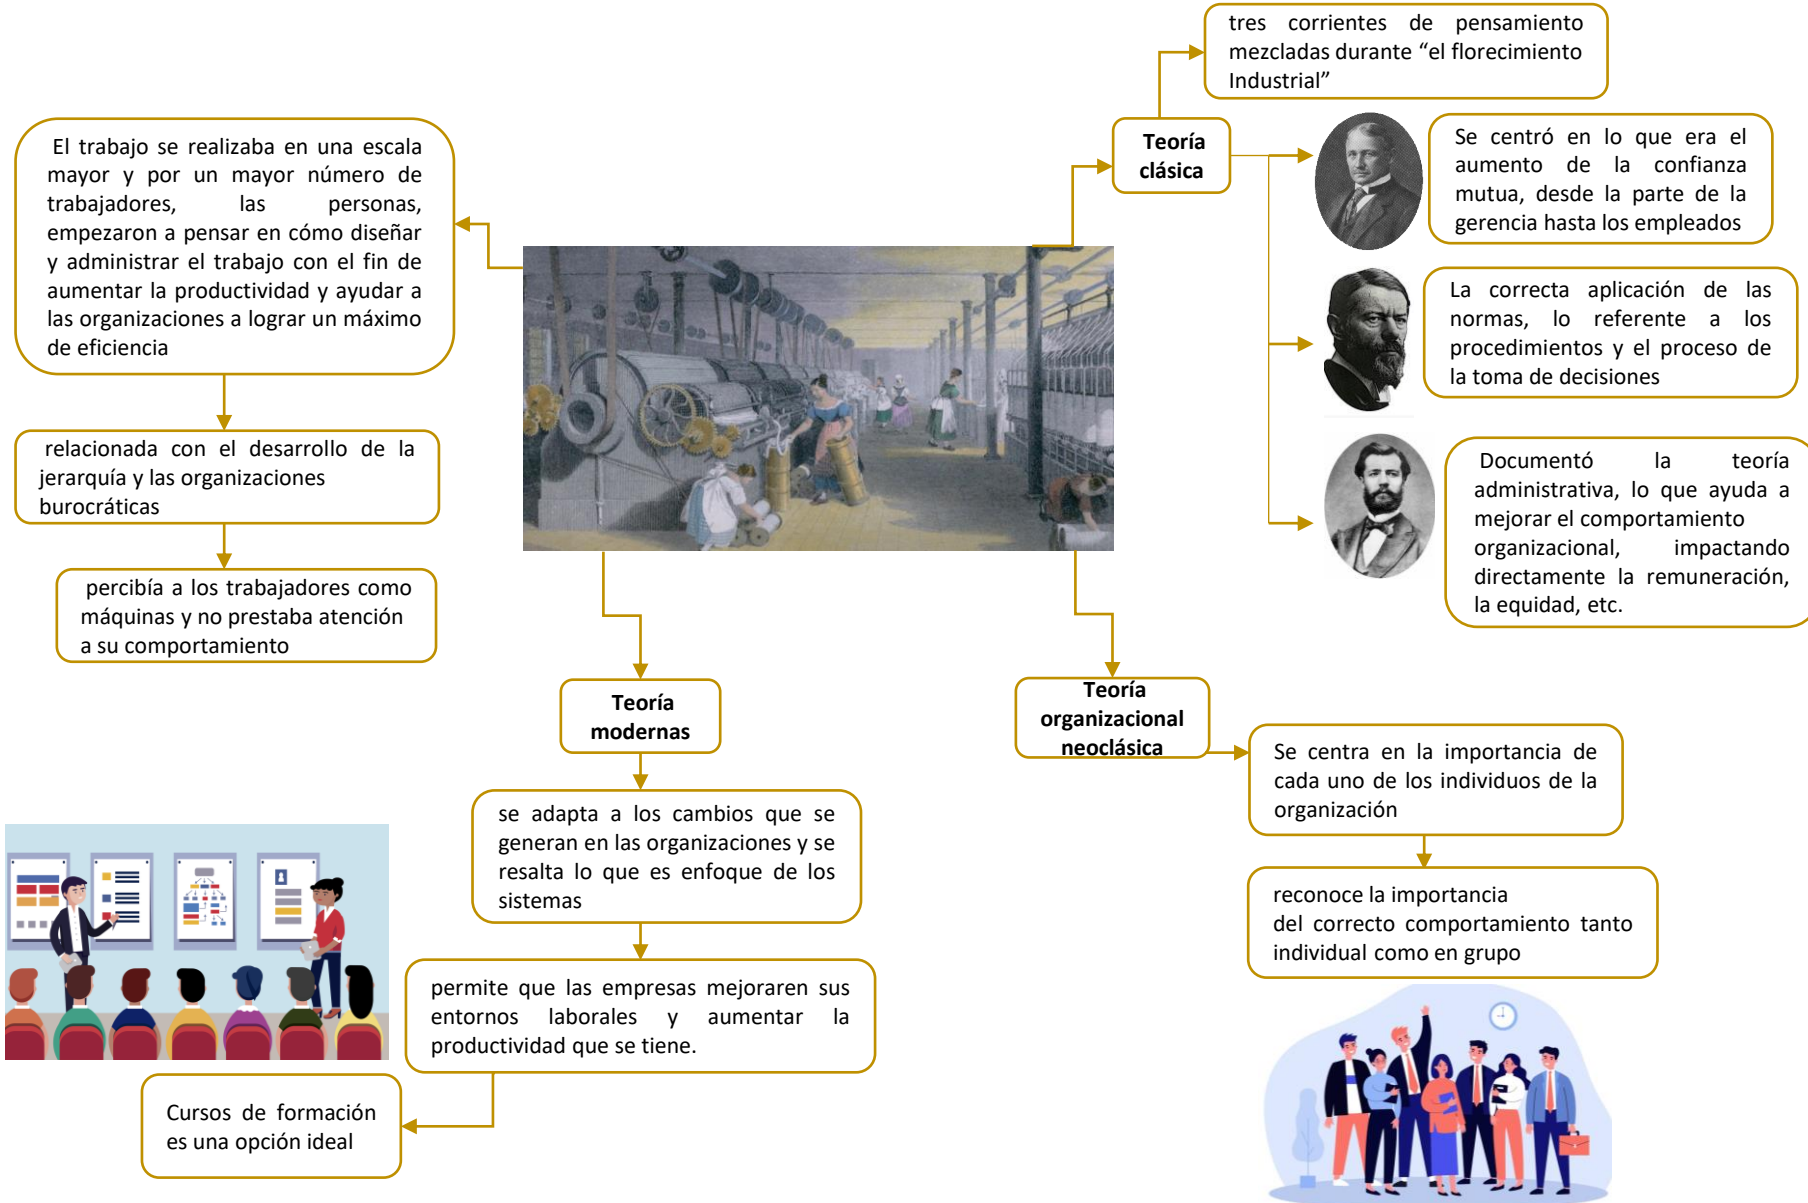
El trabajo se realizaba en una escala mayor y por un mayor número de trabajadores, las personas, empezaron a pensar en cómo diseñar y administrar el trabajo con el fin de aumentar la productividad y ayudar a las organizaciones a lograr un máximo de eficiencia

relacionada con el desarrollo de la jerarquía y las organizaciones burocráticas

percibía a los trabajadores como máquinas y no prestaba atención a su comportamiento

Teoría clásica

tres corrientes de pensamiento mezcladas durante "el florecimiento Industrial"

Se centró en lo que era el aumento de la confianza mutua, desde la parte de la gerencia hasta los empleados

La correcta aplicación de las normas, lo referente a los procedimientos y el proceso de la toma de decisiones

Documentó la teoría administrativa, lo que ayuda a mejorar el comportamiento organizacional, impactando directamente la remuneración, la equidad, etc.

Teoría modernas

se adapta a los cambios que se generan en las organizaciones y se resalta lo que es enfoque de los sistemas

permite que las empresas mejoraren sus entornos laborales y aumentar la productividad que se tiene.

Cursos de formación es una opción ideal

Teoría organizacional neoclásica

Se centra en la importancia de cada uno de los individuos de la organización

reconoce la importancia del correcto comportamiento tanto individual como en grupo